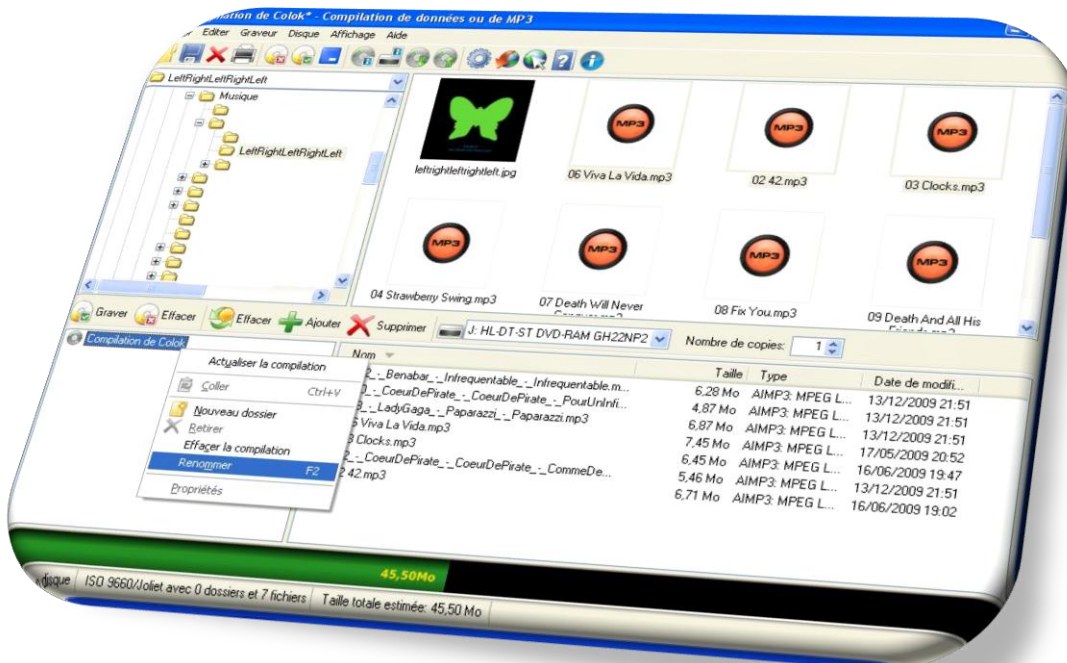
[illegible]ation de Colok* - Compilation de données ou de MP3

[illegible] Editer Graveur Disque Affichage Aide

LeftRightLeftRightLeft

Musique

LeftRightLeftRightLeft

leftrightleftrightleft.jpg

06 Viva La Vida.mp3

02 42.mp3

03 Clocks.mp3

04 Strawberry Swing.mp3

07 Death Will Never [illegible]

08 Fix You.mp3

09 Death And All His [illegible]

Graver Effacer Effacer Ajouter Supprimer J: HL-DT-ST DVD-RAM GH22NP2 Nombre de copies: 1

Compilation de Colok

Actualiser la compilation
Coller Ctrl+V
Nouveau dossier
Retirer
Effacer la compilation
Renommer F2
Propriétés

| Nom | Taille | Type | Date de modifi... |
|---|---|---|---|
| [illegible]2_-_Benabar_-_Infrequentable_-_Infrequentable.m... | 6,28 Mo | AIMP3: MPEG L... | 13/12/2009 21:51 |
| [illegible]2_-_CoeurDePirate_-_CoeurDePirate_-_PourUnInfi... | 4,87 Mo | AIMP3: MPEG L... | 13/12/2009 21:51 |
| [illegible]2_-_LadyGaga_-_Paparazzi_-_Paparazzi.mp3 | 6,87 Mo | AIMP3: MPEG L... | 13/12/2009 21:51 |
| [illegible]6 Viva La Vida.mp3 | 7,45 Mo | AIMP3: MPEG L... | 17/05/2009 20:52 |
| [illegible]3 Clocks.mp3 | 6,45 Mo | AIMP3: MPEG L... | 16/06/2009 19:47 |
| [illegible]2_-_CoeurDePirate_-_CoeurDePirate_-_CommeDe... | 5,46 Mo | AIMP3: MPEG L... | 13/12/2009 21:51 |
| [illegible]2 42.mp3 | 6,71 Mo | AIMP3: MPEG L... | 16/06/2009 19:02 |

45,50Mo

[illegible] disque | ISO 9660/Joliet avec 0 dossiers et 7 fichiers | Taille totale estimée: 45,50 Mo